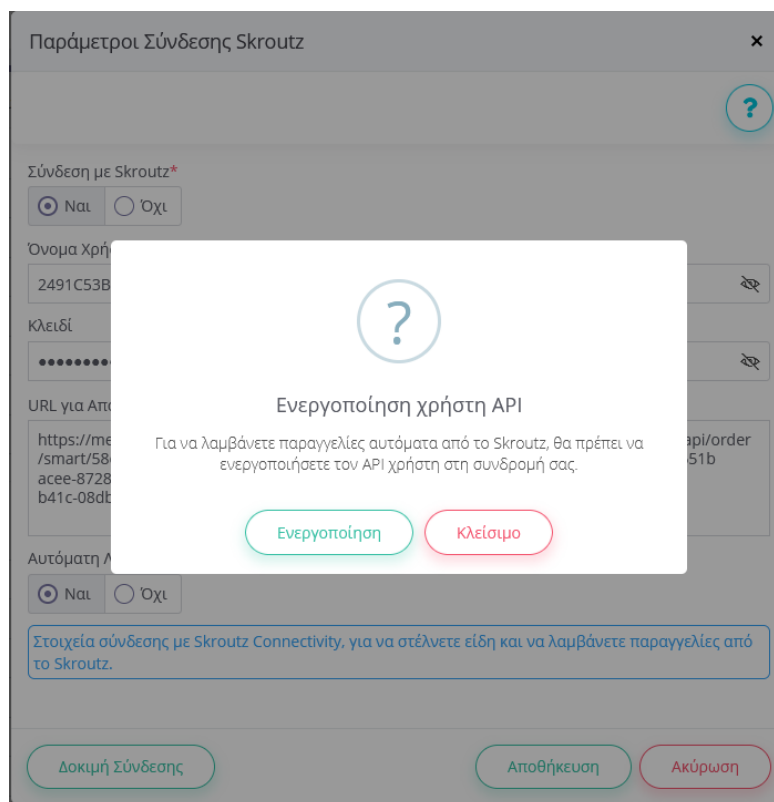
Παράμετροι Σύνδεσης Skroutz
×
?
Σύνδεση με Skroutz*
Ναι
Όχι
Όνομα Χρή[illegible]
2491C53B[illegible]
Κλειδί
••••••••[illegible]
URL για Απο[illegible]
https://me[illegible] api/order
/smart/58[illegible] 51b
acee-8728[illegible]
b41c-08db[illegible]
Αυτόματη Λ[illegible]
Ναι
Όχι
Στοιχεία σύνδεσης με Skroutz Connectivity, για να στέλνετε είδη και να λαμβάνετε παραγγελίες από το Skroutz.
Δοκιμή Σύνδεσης
Αποθήκευση
Ακύρωση

?
Ενεργοποίηση χρήστη API
Για να λαμβάνετε παραγγελίες αυτόματα από το Skroutz, θα πρέπει να ενεργοποιήσετε τον API χρήστη στη συνδρομή σας.
Ενεργοποίηση
Κλείσιμο